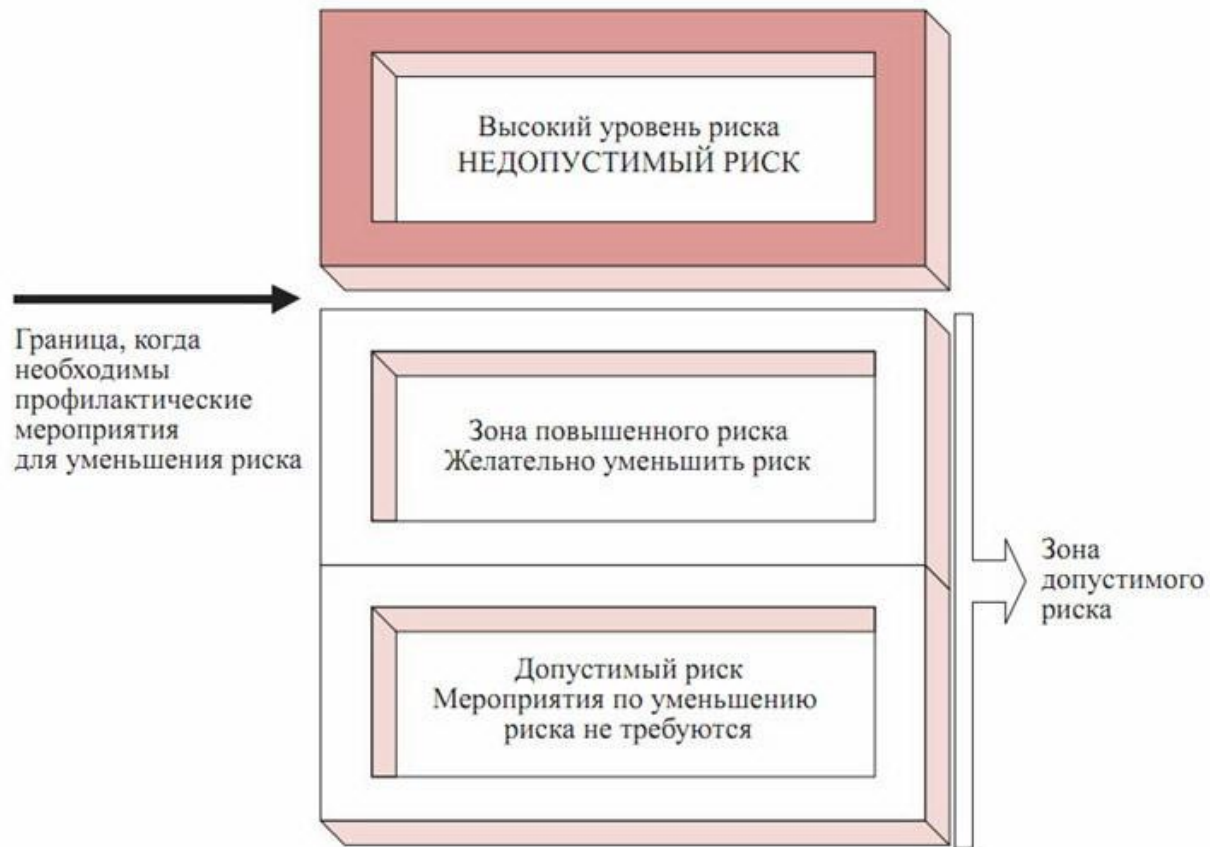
Высокий уровень риска
НЕДОПУСТИМЫЙ РИСК

Граница, когда необходимы профилактические мероприятия для уменьшения риска

Зона повышенного риска
Желательно уменьшить риск

Зона допустимого риска

Допустимый риск
Мероприятия по уменьшению риска не требуются